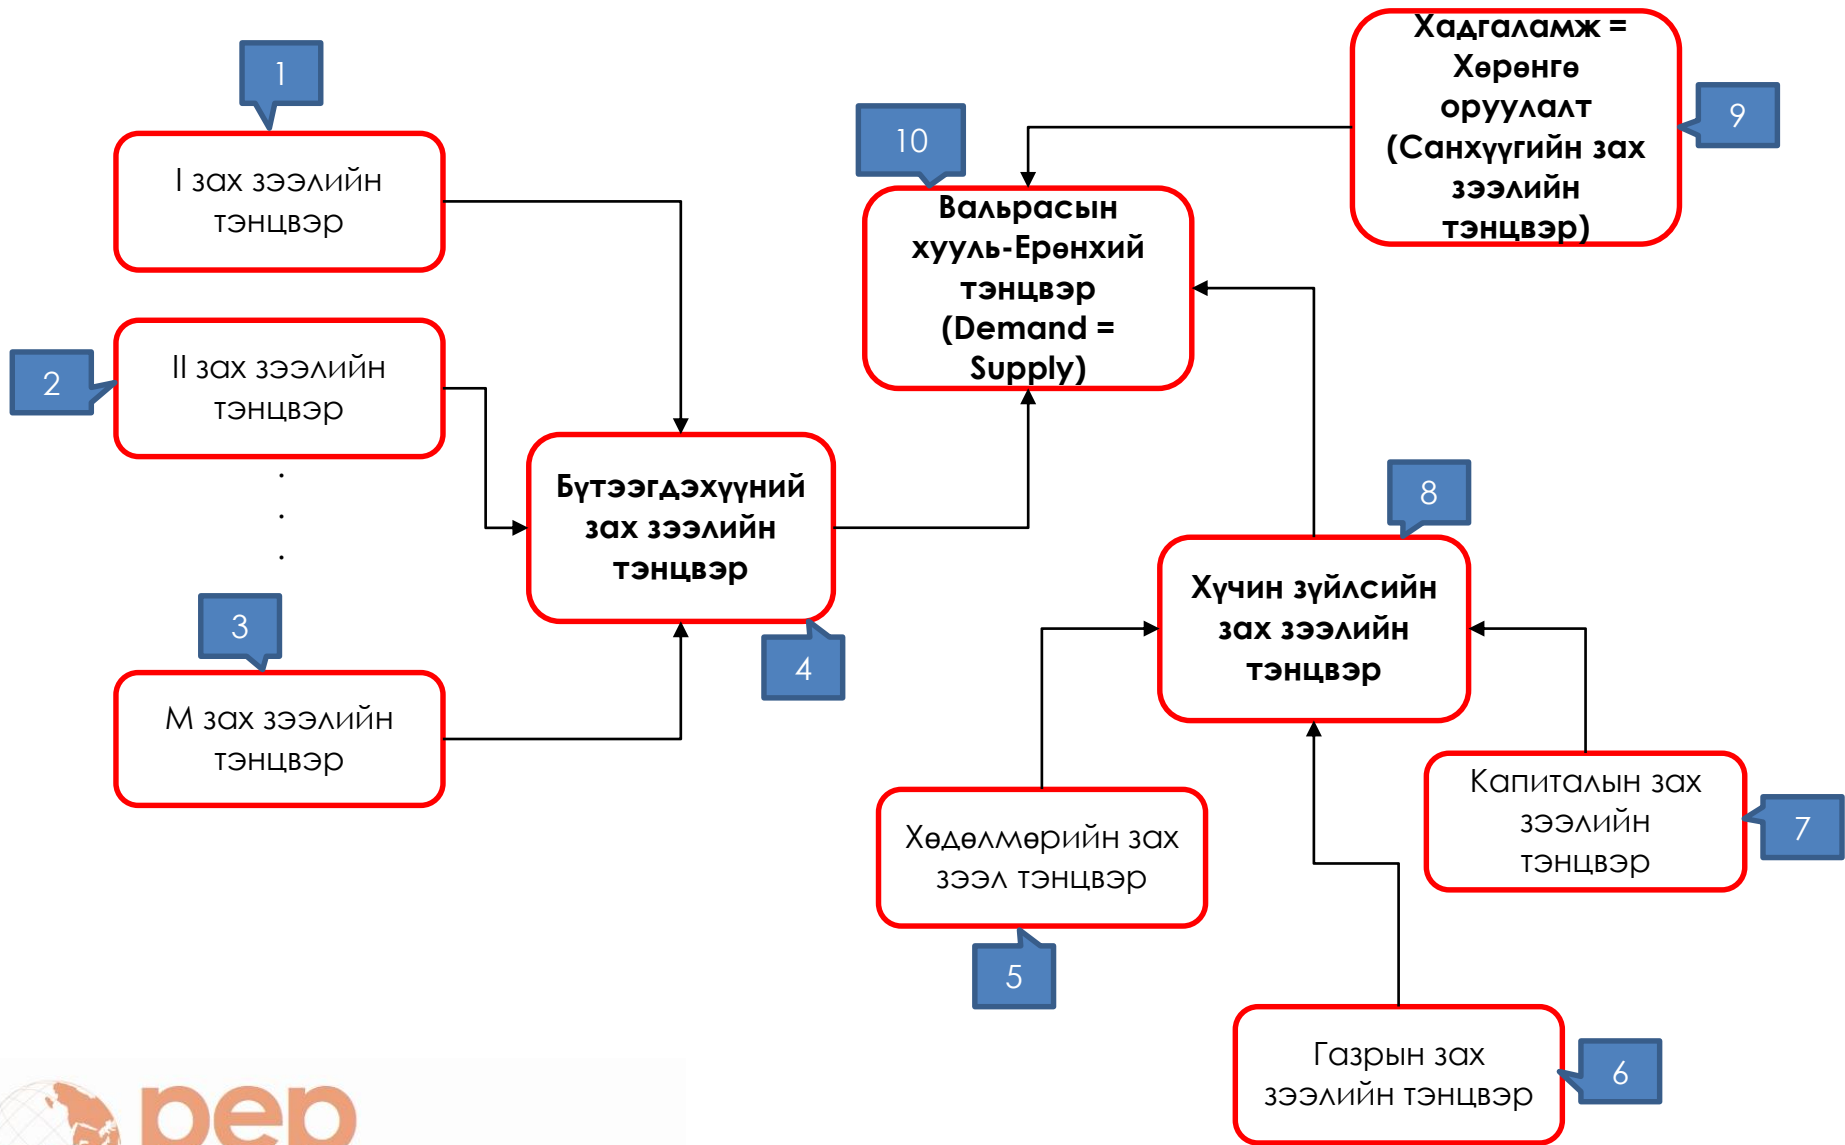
1

I зах зээлийн тэнцвэр

2

II зах зээлийн тэнцвэр

.
.
.

3

M зах зээлийн тэнцвэр

Бүтээгдэхүүний зах зээлийн тэнцвэр

4

10

Вальрасын хууль-Ерөнхий тэнцвэр (Demand = Supply)

Хадгаламж = Хөрөнгө оруулалт (Санхүүгийн зах зээлийн тэнцвэр)

9

8

Хүчин зүйлсийн зах зээлийн тэнцвэр

Капиталын зах зээлийн тэнцвэр

7

Хөдөлмөрийн зах зээл тэнцвэр

5

Газрын зах зээлийн тэнцвэр

6

pep